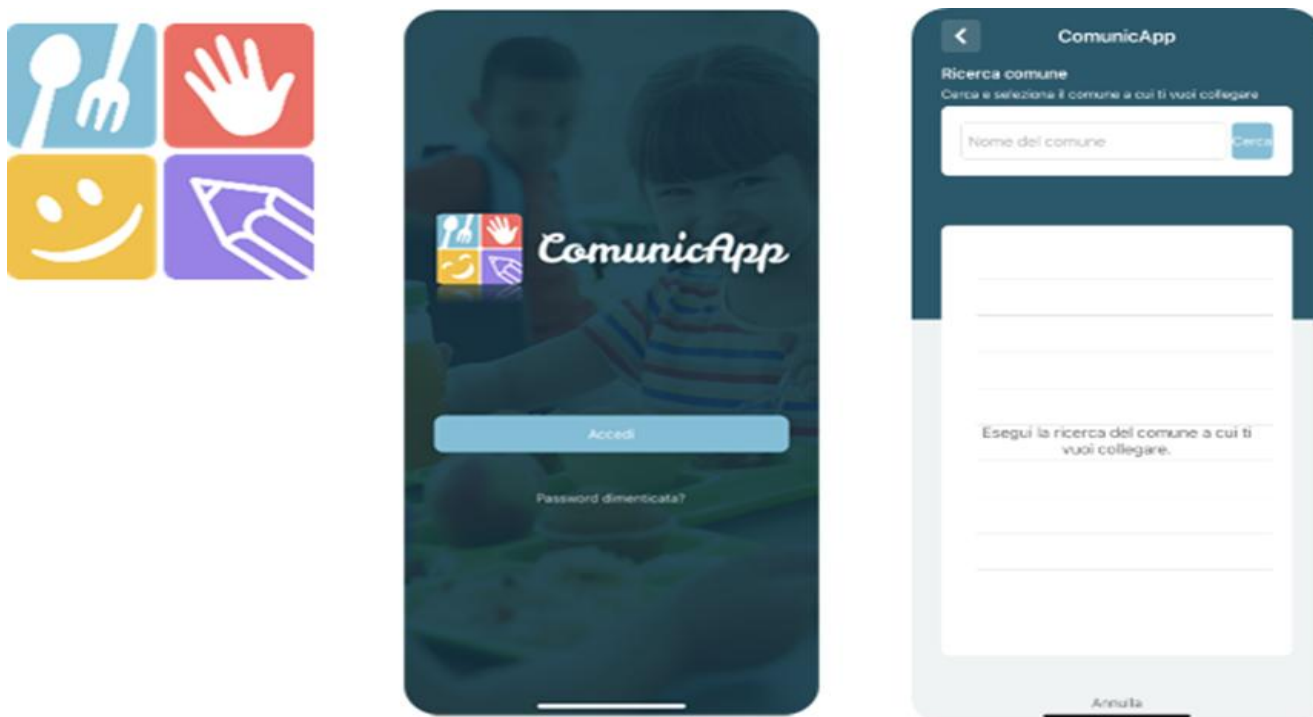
ComunicApp

Accedi

Password dimenticata?

<

ComunicApp

Ricerca comune

Cerca e seleziona il comune a cui ti vuoi collegare

Nome del comune

Cerca

Esegui la ricerca del comune a cui ti vuoi collegare.

Annulla